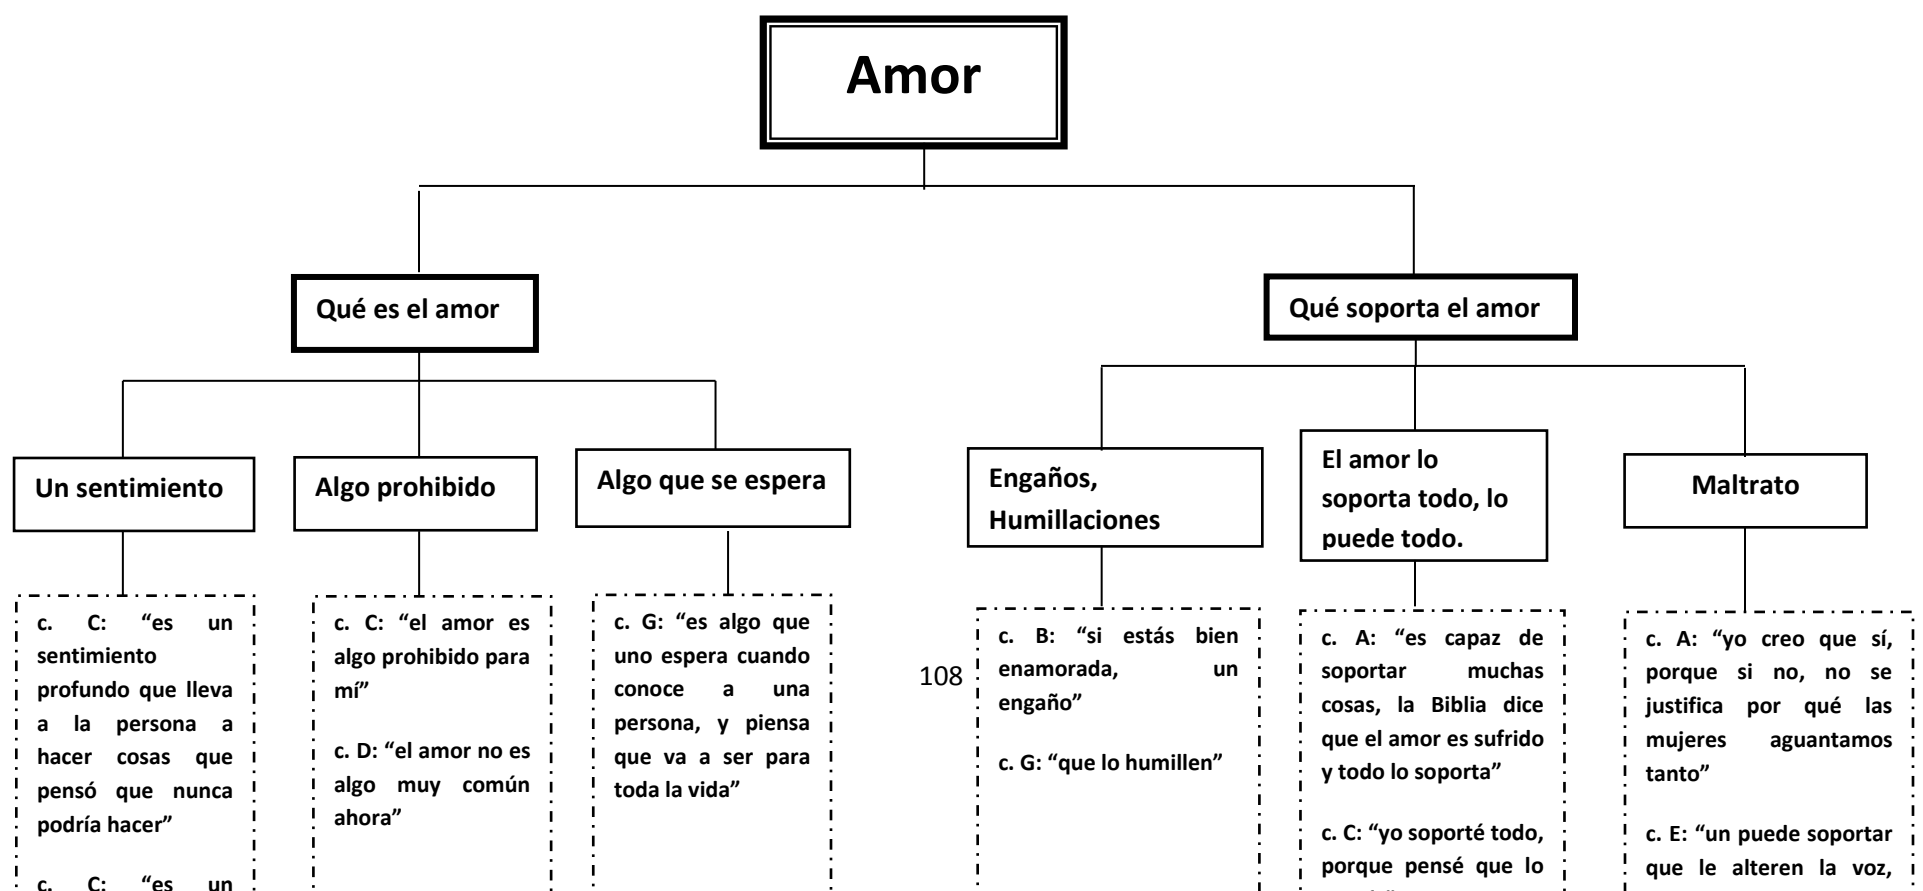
Amor

Qué es el amor

Un sentimiento

c. C: "es un sentimiento profundo que lleva a la persona a hacer cosas que pensó que nunca podría hacer"

c. C: "es un

Algo prohibido

c. C: "el amor es algo prohibido para mí"

c. D: "el amor no es algo muy común ahora"

Algo que se espera

c. G: "es algo que uno espera cuando conoce a una persona, y piensa que va a ser para toda la vida"

108

Qué soporta el amor

Engaños, Humillaciones

c. B: "si estás bien enamorada, un engaño"

c. G: "que lo humillen"

El amor lo soporta todo, lo puede todo.

c. A: "es capaz de soportar muchas cosas, la Biblia dice que el amor es sufrido y todo lo soporta"

c. C: "yo soporté todo, porque pensé que lo

Maltrato

c. A: "yo creo que sí, porque si no, no se justifica por qué las mujeres aguantamos tanto"

c. E: "un puede soportar que le alteren la voz,